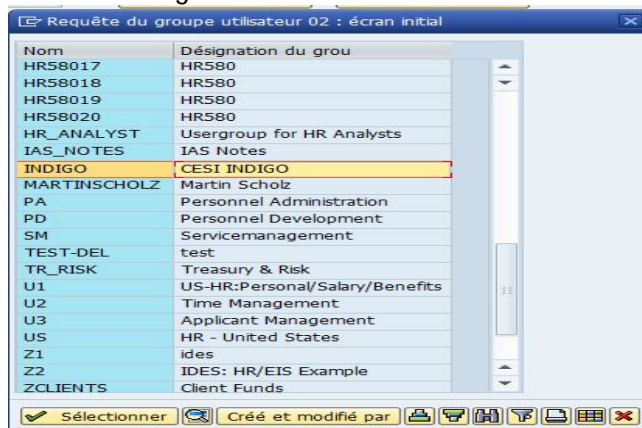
Requête du groupe utilisateur 02 : écran initial

| Nom | Désignation du grou |
|---|---|
| HR58017 | HR580 |
| HR58018 | HR580 |
| HR58019 | HR580 |
| HR58020 | HR580 |
| HR_ANALYST | Usergroup for HR Analysts |
| IAS_NOTES | IAS Notes |
| INDIGO | CESI INDIGO |
| MARTINSCHOLZ | Martin Scholz |
| PA | Personnel Administration |
| PD | Personnel Development |
| SM | Servicemanagement |
| TEST-DEL | test |
| TR_RISK | Treasury & Risk |
| U1 | US-HR:Personal/Salary/Benefits |
| U2 | Time Management |
| U3 | Applicant Management |
| US | HR - United States |
| Z1 | ides |
| Z2 | IDES: HR/EIS Example |
| ZCLIENTS | Client Funds |

Sélectionner | Créé et modifié par